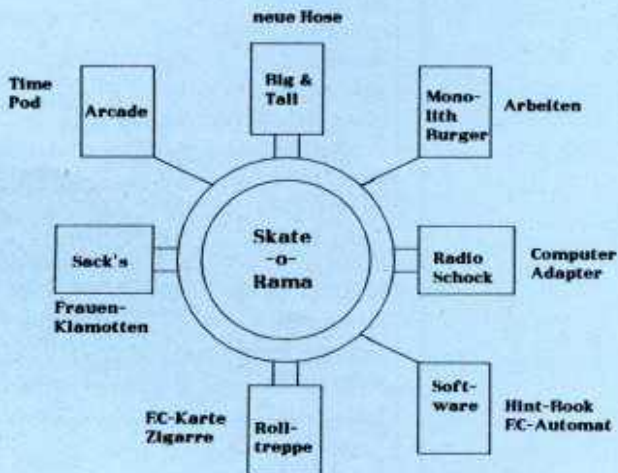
neue Hose

Time Pod

Arcade

Big & Tall

Monolith Burger

Arbeiten

Sack's

Skate -o- Rama

Radio Schock

Computer Adapter

Frauen-Klamotten

Software

Hint-Book F.C-Automat

F.C-Karte Zigarre

Rolltreppe